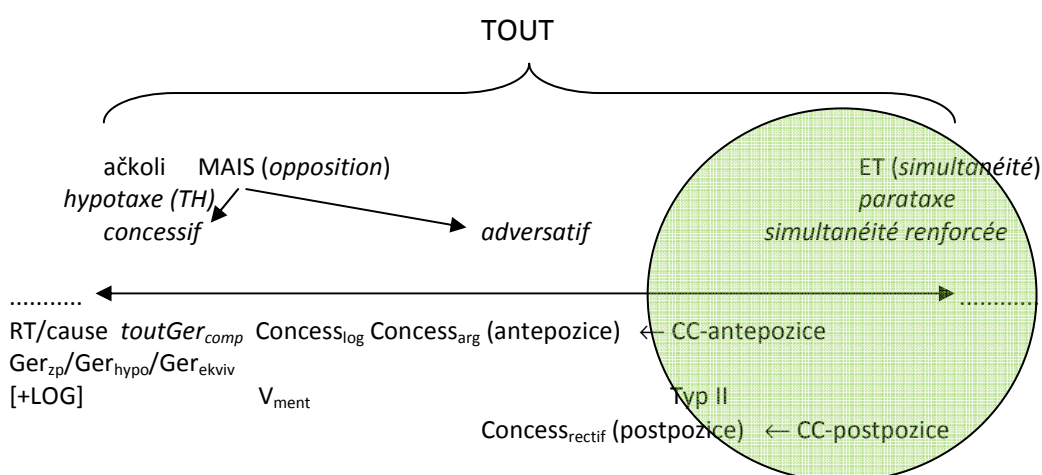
TOUT

ačkoli MAIS (*opposition*)
*hypotaxe (TH)*
*concessif*
*adversatif*

ET (*simultanéité*)
*parataxe*
*simultanéité renforcée*

..........
..........

RT/cause *toutGer$_{comp}$* Concess$_{log}$ Concess$_{arg}$ (antepozice) ← CC-antepozice
Ger$_{zp}$/Ger$_{hypo}$/Ger$_{ekviv}$
[+LOG] V$_{ment}$ Typ II
Concess$_{rectif}$ (postpozice) ← CC-postpozice